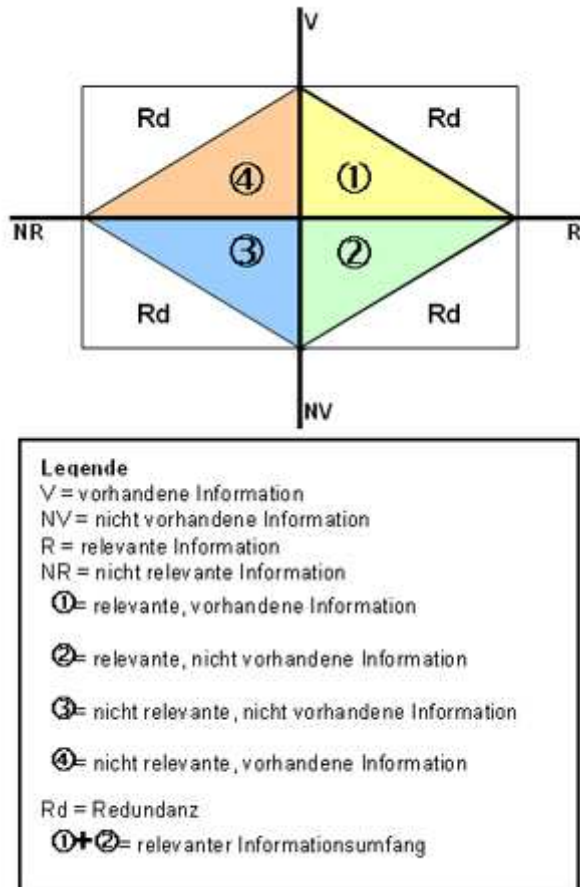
V

Rd

Rd

④

①

NR

R

③

②

Rd

Rd

NV

Legende
V = vorhandene Information
NV = nicht vorhandene Information
R = relevante Information
NR = nicht relevante Information
①= relevante, vorhandene Information

②= relevante, nicht vorhandene Information

③= nicht relevante, nicht vorhandene Information

④= nicht relevante, vorhandene Information

Rd = Redundanz
①+②= relevanter Informationsumfang